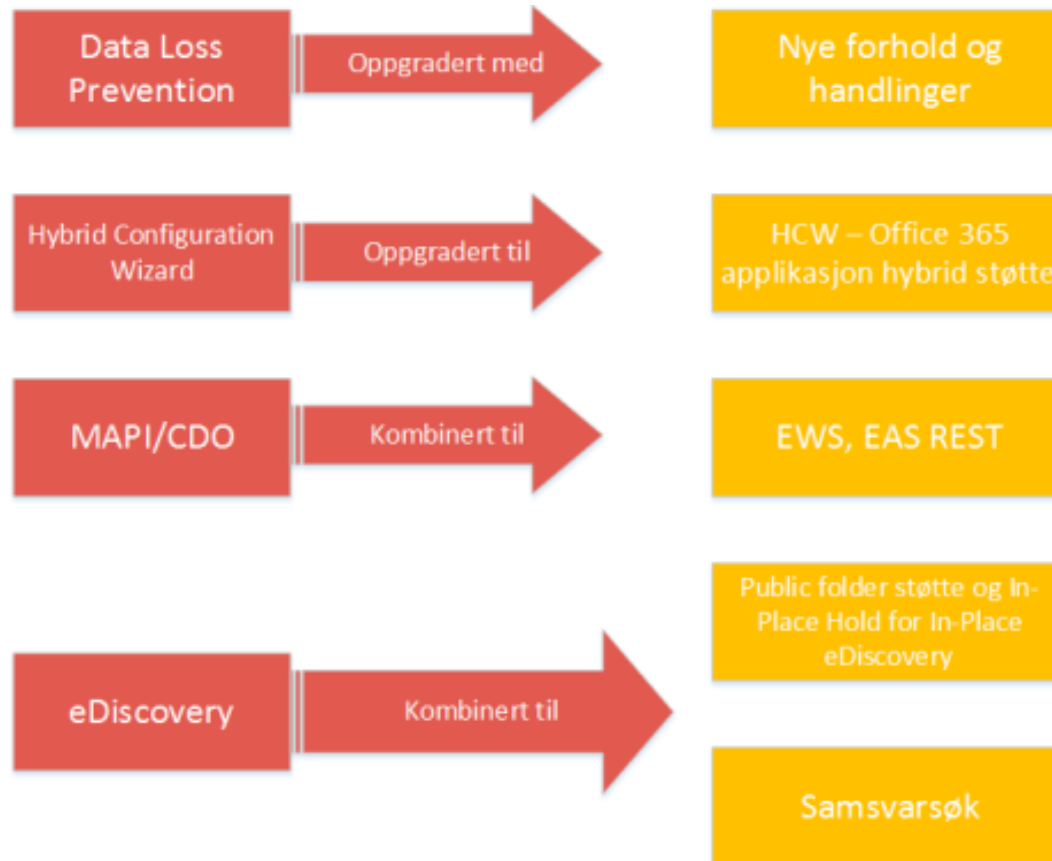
Data Loss Prevention

Oppgradert med

Nye forhold og handlinger

Hybrid Configuration Wizard

Oppgradert til

HCW – Office 365 applikasjon hybrid støtte

MAPI/CDO

Kombinert til

EWS, EAS REST

eDiscovery

Kombinert til

Public folder støtte og In-Place Hold for In-Place eDiscovery

Samsvarsøk